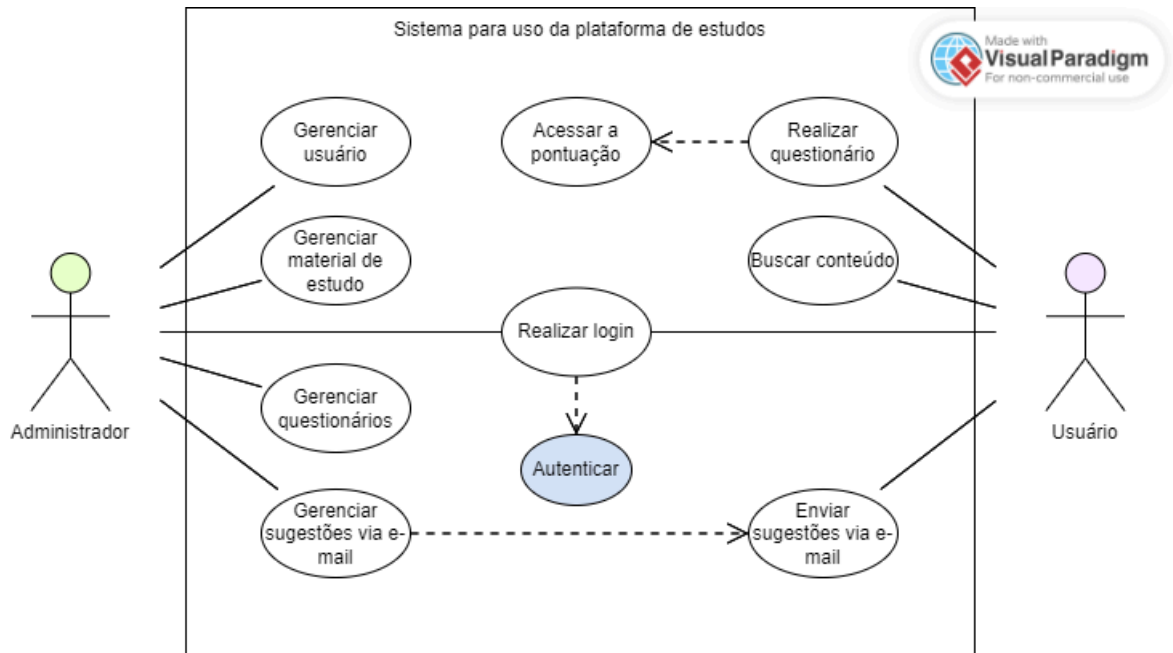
Sistema para uso da plataforma de estudos

Made with Visual Paradigm For non-commercial use

Gerenciar usuário

Acessar a pontuação

Realizar questionário

Gerenciar material de estudo

Buscar conteúdo

Realizar login

Gerenciar questionários

Autenticar

Gerenciar sugestões via e-mail

Enviar sugestões via e-mail

Administrador

Usuário